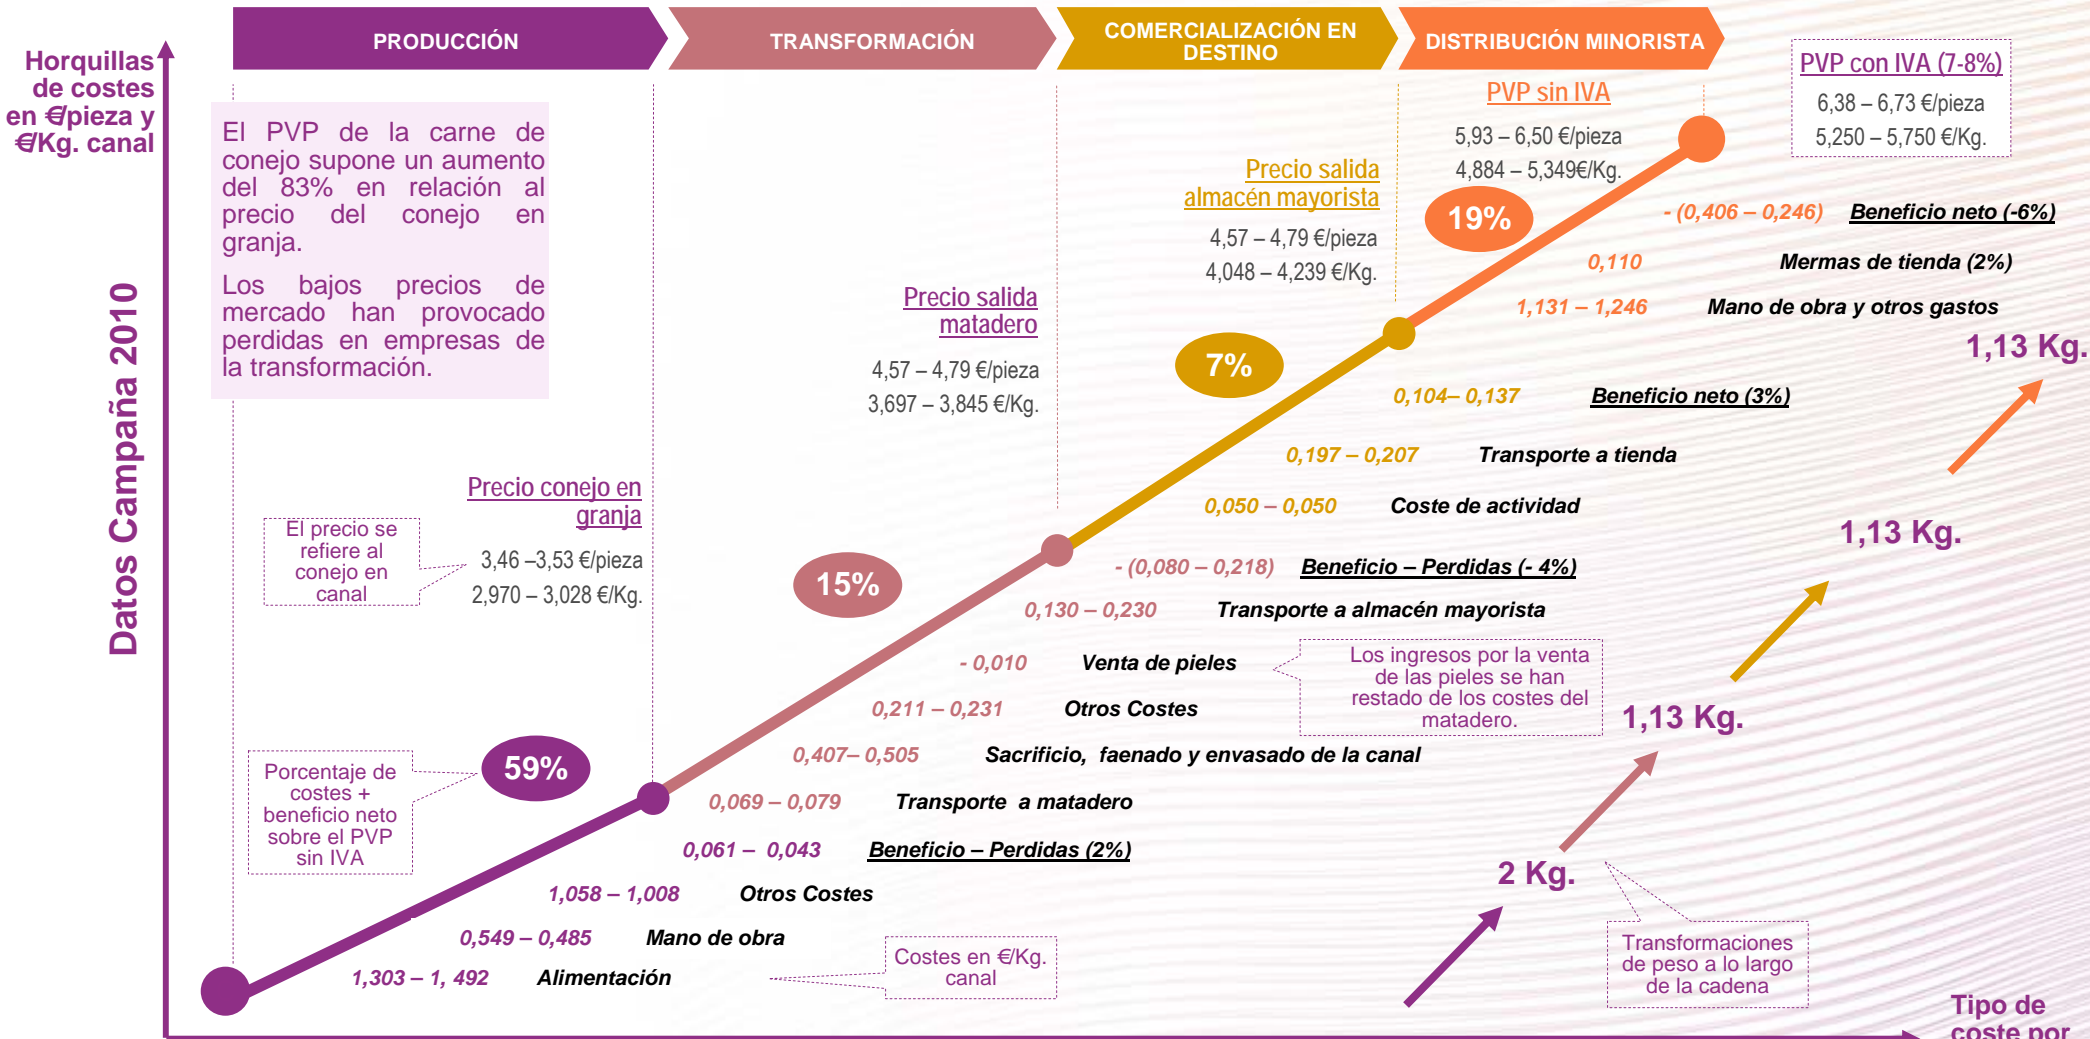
PRODUCCIÓN
TRANSFORMACIÓN
COMERCIALIZACIÓN EN DESTINO
DISTRIBUCIÓN MINORISTA

Horquillas de costes en €/pieza y €/Kg. canal

Datos Campaña 2010

El PVP de la carne de conejo supone un aumento del 83% en relación al precio del conejo en granja.

Los bajos precios de mercado han provocado perdidas en empresas de la transformación.

PVP con IVA (7-8%)
6,38 – 6,73 €/pieza
5,250 – 5,750 €/Kg.

PVP sin IVA
5,93 – 6,50 €/pieza
4,884 – 5,349€/Kg.

Precio salida almacén mayorista
4,57 – 4,79 €/pieza
4,048 – 4,239 €/Kg.

Precio salida matadero
4,57 – 4,79 €/pieza
3,697 – 3,845 €/Kg.

Precio conejo en granja
3,46 –3,53 €/pieza
2,970 – 3,028 €/Kg.

El precio se refiere al conejo en canal

19%
7%
15%
59%

- (0,406 – 0,246) Beneficio neto (-6%)
0,110 Mermas de tienda (2%)
1,131 – 1,246 Mano de obra y otros gastos
1,13 Kg.
0,104– 0,137 Beneficio neto (3%)
0,197 – 0,207 Transporte a tienda
0,050 – 0,050 Coste de actividad
1,13 Kg.
- (0,080 – 0,218) Beneficio – Perdidas (- 4%)
0,130 – 0,230 Transporte a almacén mayorista
- 0,010 Venta de pieles
Los ingresos por la venta de las pieles se han restado de los costes del matadero.
0,211 – 0,231 Otros Costes
1,13 Kg.
0,407– 0,505 Sacrificio, faenado y envasado de la canal
Porcentaje de costes + beneficio neto sobre el PVP sin IVA
0,069 – 0,079 Transporte a matadero
0,061 – 0,043 Beneficio – Perdidas (2%)
2 Kg.
1,058 – 1,008 Otros Costes
0,549 – 0,485 Mano de obra
1,303 – 1, 492 Alimentación
Costes en €/Kg. canal
Transformaciones de peso a lo largo de la cadena
Tipo de coste por